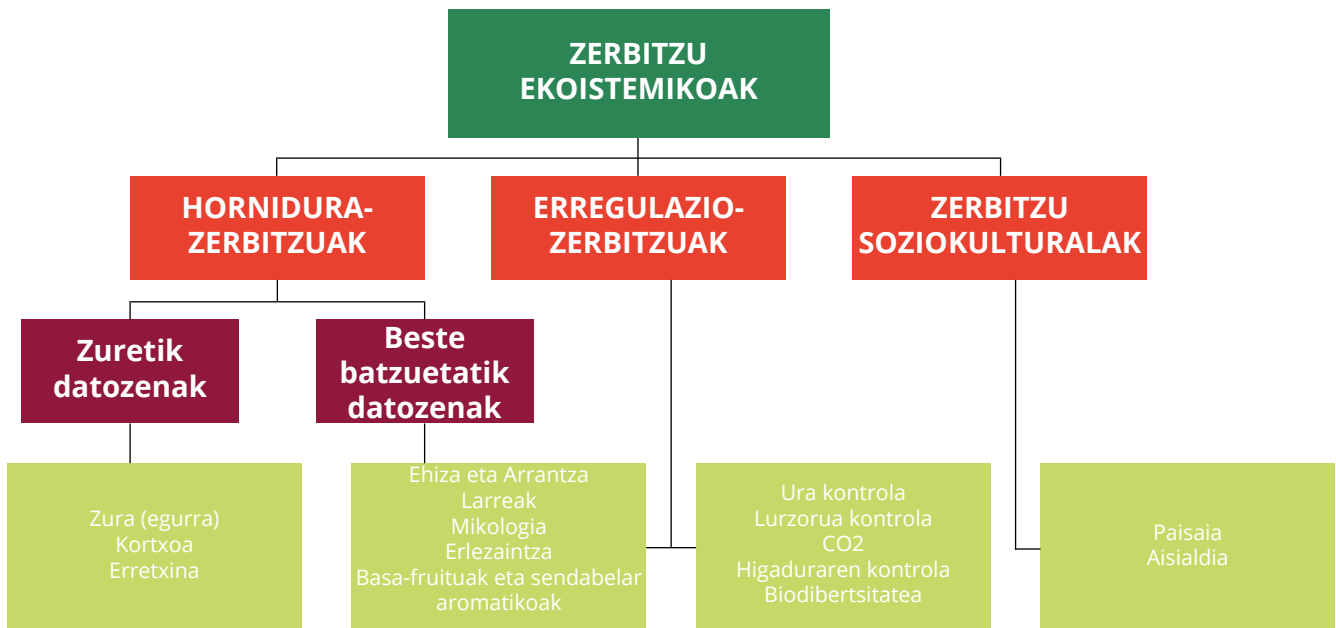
ZERBITZU EKOISTEMIKOAK

HORNIDURA-ZERBITZUAK

ERREGULAZIO-ZERBITZUAK

ZERBITZU SOZIOKULTURALAK

Zuretik datozenak

Beste batzuetatik datozenak

Zura (egurra)
Kortxoa
Erretxina

Ehiza eta Arrantza
Larreak
Mikologia
Erlezaintza
Basa-fruituak eta sendabelar aromatikoak

Ura kontrola
Lurzorua kontrola
CO2
Higaduraren kontrola
Biodibertsitatea

Paisaia
Aisialdia